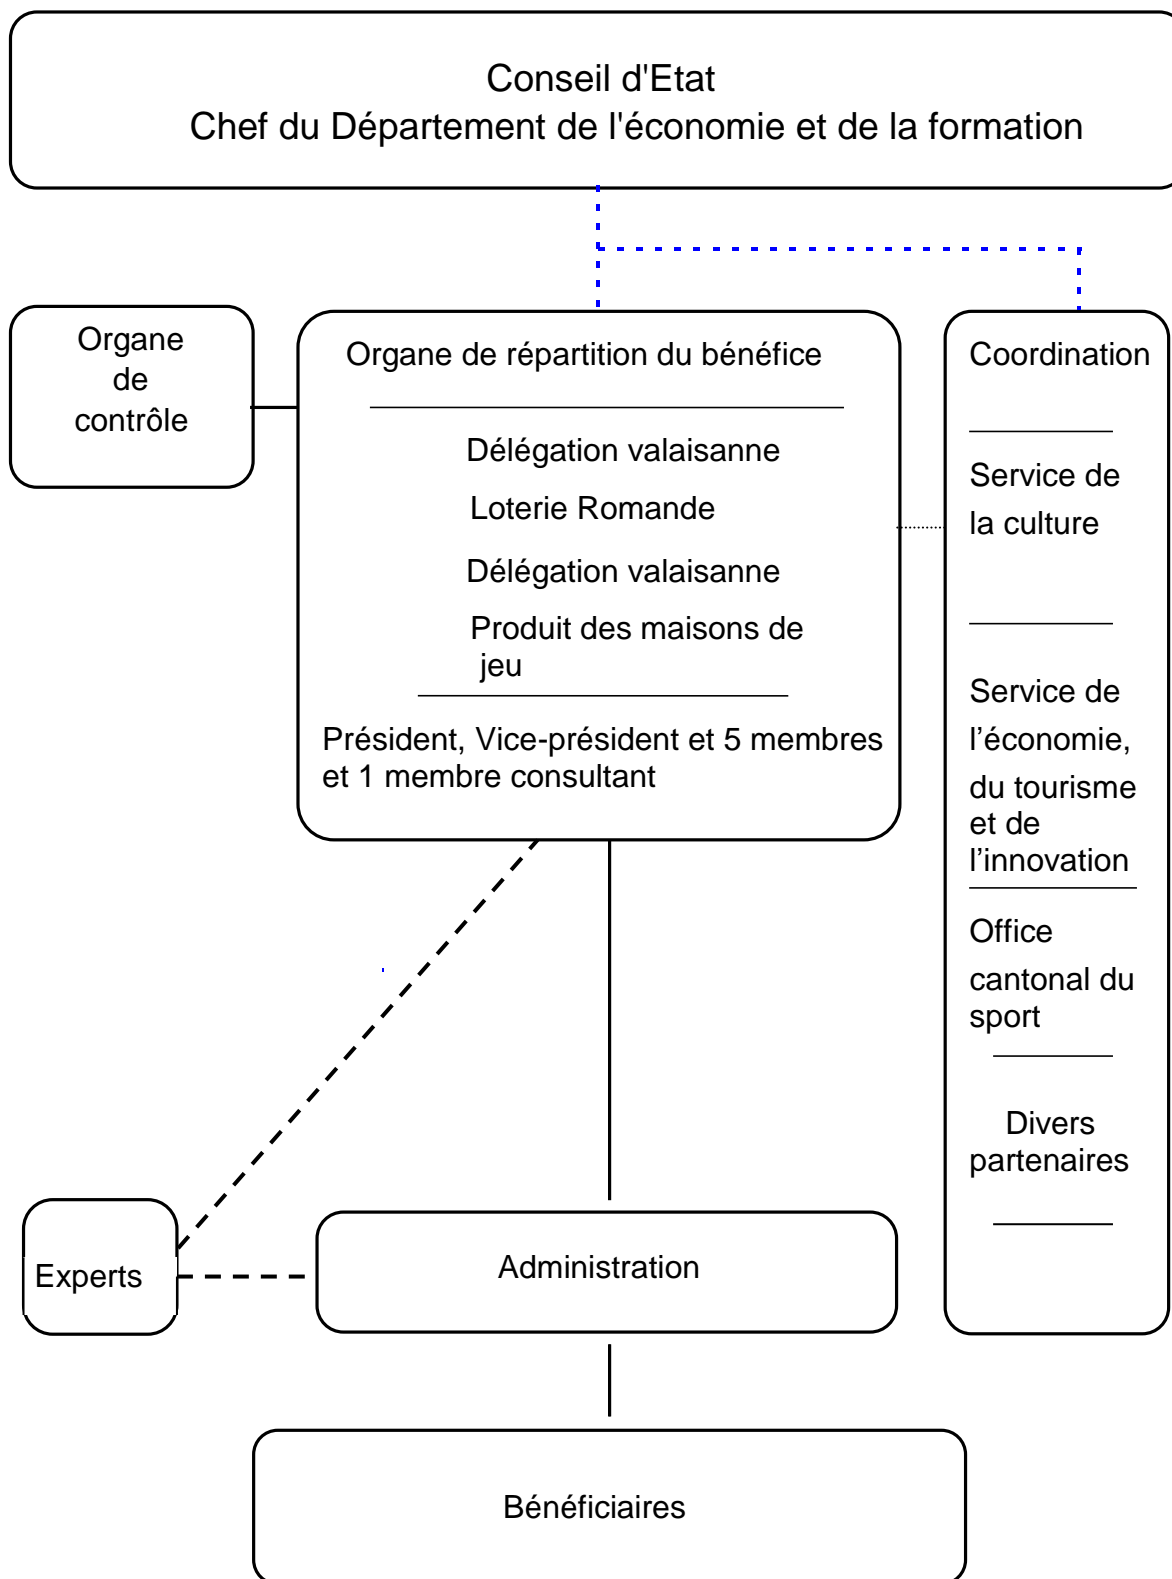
Conseil d'Etat
Chef du Département de l'économie et de la formation

Organe de contrôle

Organe de répartition du bénéfice

Délégation valaisanne
Loterie Romande

Délégation valaisanne
Produit des maisons de jeu

Président, Vice-président et 5 membres et 1 membre consultant

Coordination

Service de la culture

Service de l'économie, du tourisme et de l'innovation

Office cantonal du sport

Divers partenaires

Experts

Administration

Bénéficiaires